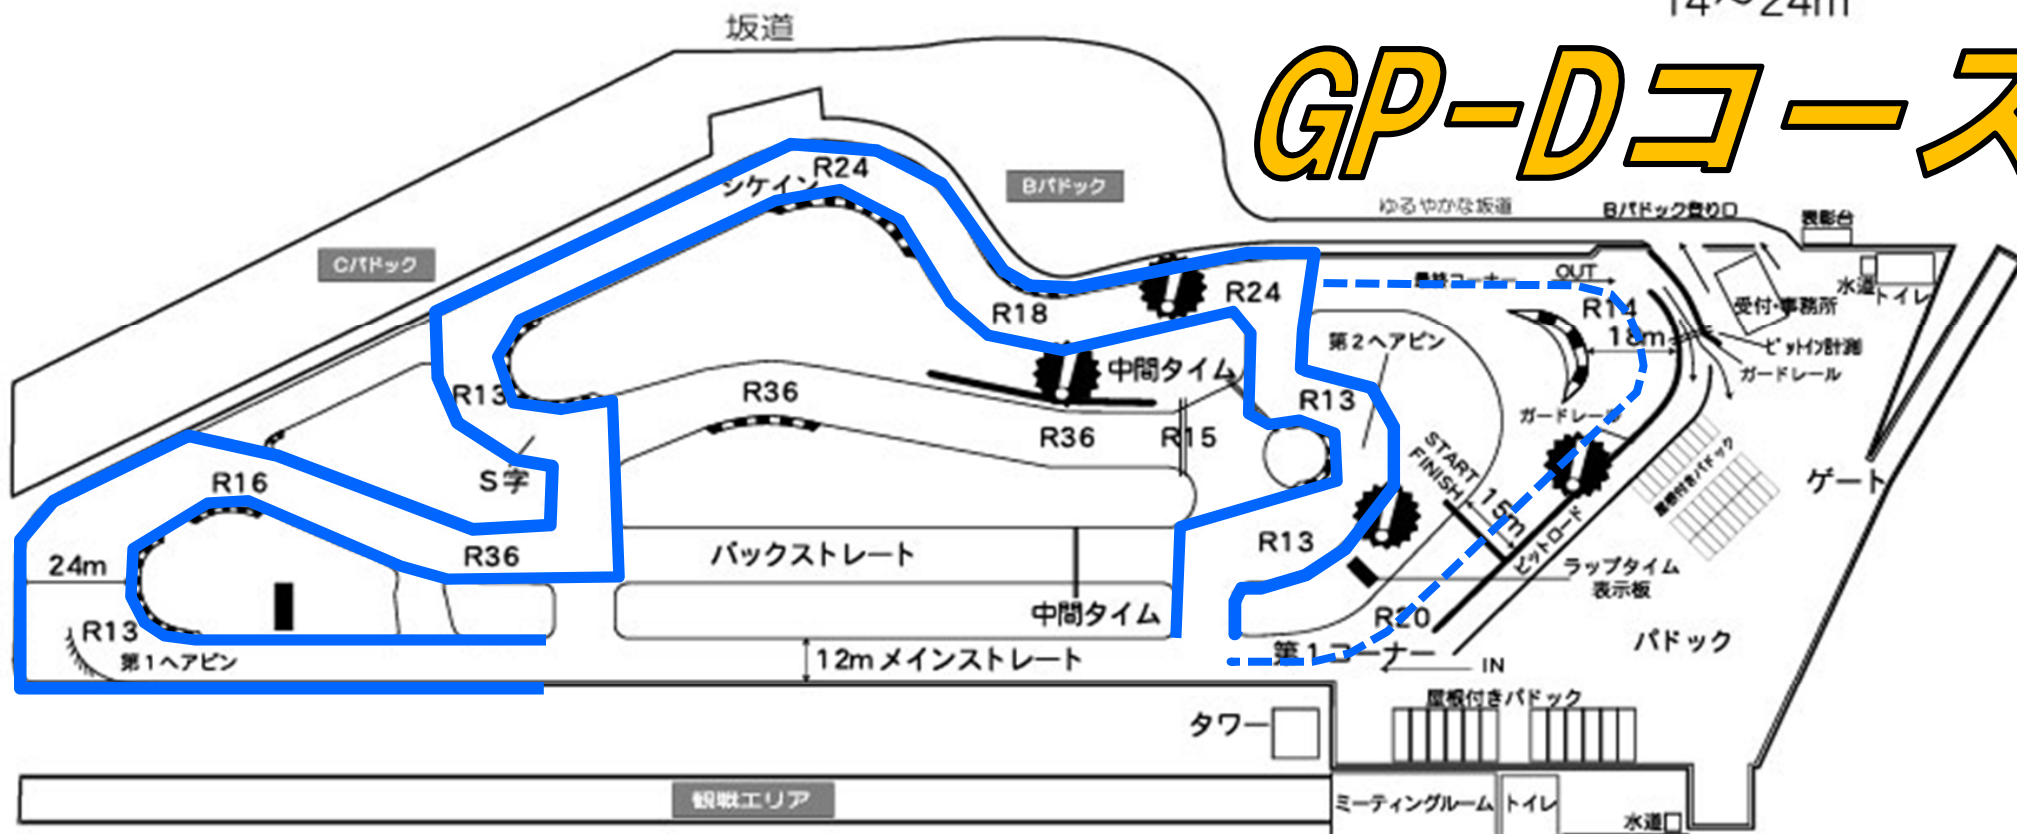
14~24m
GP-Dコース
坂道
Bパドック
Cパドック
シケイン
R24
ゆるやかな坂道
Bパドック登り口
表彰台
最終コーナー
OUT
水道
トイレ
R24
R14
受付・事務所
R18
第2ヘアピン
18m
ピットイン計測
中間タイム
ガードレール
R13
R36
R13
ガードレール
R36
R15
S字
R16
START
FINISH
15m
ピットロード
R13
屋根付きパドック
ゲート
24m
バックストレート
R36
ラップタイム
表示板
中間タイム
R13
R20
パドック
第1ヘアピン
12m メインストレート
第1コーナー
IN
屋根付きパドック
タワー
観戦エリア
ミーティングルーム
トイレ
水道